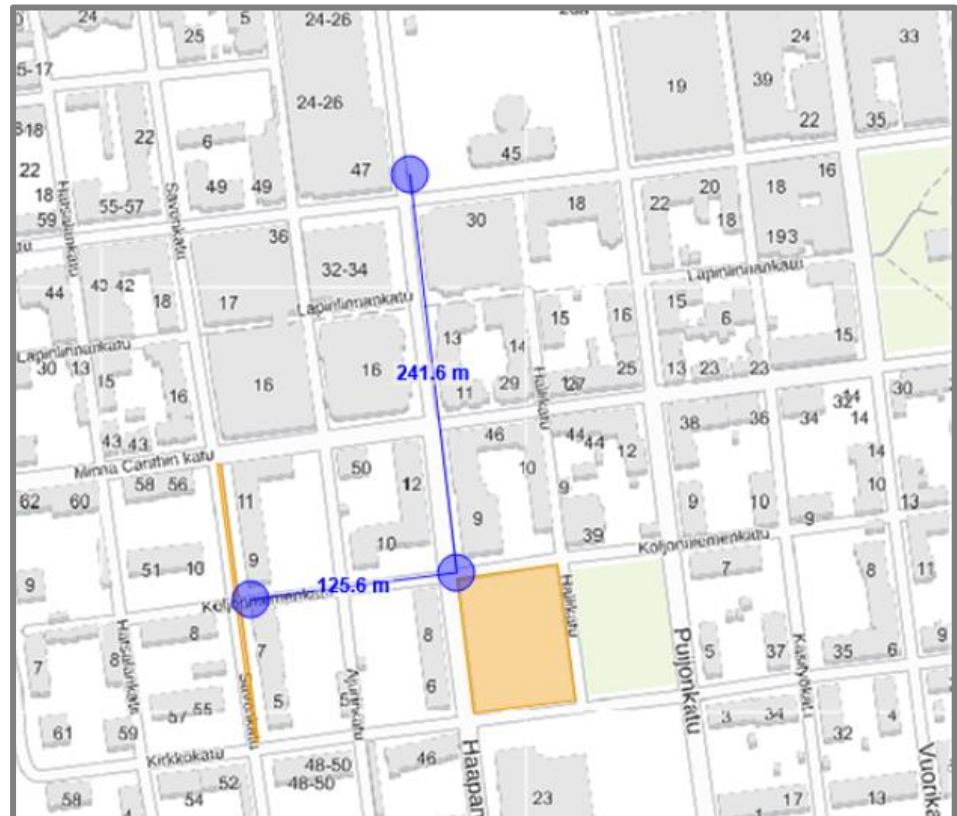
24
25
5
24-26
24
33
5-17
19
39
24-26
18
22
22
35
18
6
22
45
47
20
16
18
18
49
49
18
Hatsalankatu
Savonkatu
55-57
22
18
59
30
193
36
32-34
Lapinlinnankatu
44
43 42
18
17
Lapinlinnankatu
15
13
15
16
Lapinlinnankatu
6
14
30
13
15
241.6 m
15
16
16
16
29
127
25
13
23
23
Haukatu
11
30
32
14
43
43
46
44
44
38
36
34
14
Minna Canthin katu
12
14
58
56
50
10
62
60
11
12
9
10
10
9
9
13
39
10
Koljonniemenkatu
9
51
10
7
8
11
9
125.6 m
Koljonniemenkatu
Haapaniemenkatu
8
Puijonkatu
8
Harjukatu
5
37
Kauppakatu
35
6
9
7
8
Hatsalankatu
7
Savonkatu
5
Minna Canthin katu
5
6
61
59
55
3
34
32
4
Kirkkokatu
46
48-50
48-50
52
Haapan
23
Vuorika
58
54
17
13